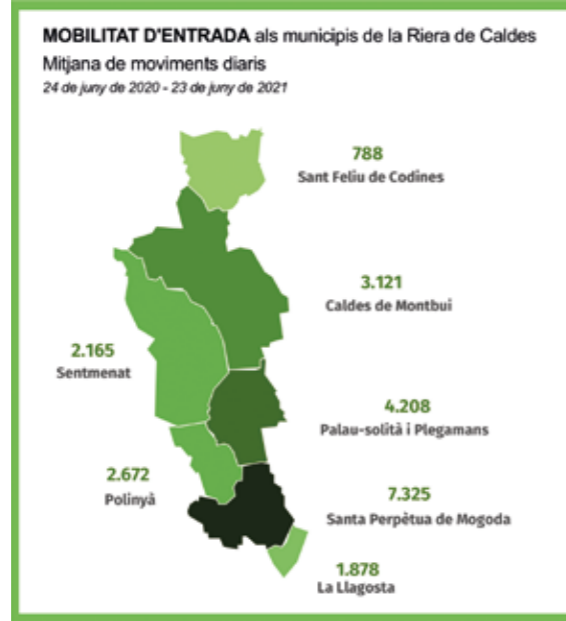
**MOBILITAT D'ENTRADA** als municipis de la Riera de Caldes
Mitjana de moviments diaris
*24 de juny de 2020 - 23 de juny de 2021*

788
Sant Feliu de Codines

3.121
Caldes de Montbui

2.165
Sentmenat

4.208
Palau-solità i Plegamans

2.672
Polinyà

7.325
Santa Perpètua de Mogoda

1.878
La Llagosta